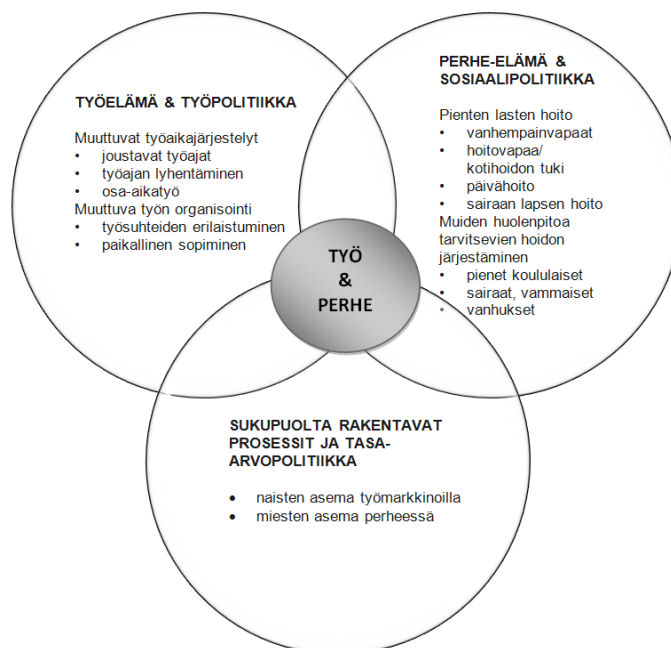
TYÖELÄMÄ & TYÖPOLITIIKKA

Muuttuvat työaikajärjestelyt
- joustavat työajat
- työajan lyhentäminen
- osa-aikatyö
Muuttuva työn organisointi
- työsuhteiden erilaistuminen
- paikallinen sopiminen

PERHE-ELÄMÄ & SOSIAALIPOLITIIKKA

Pienten lasten hoito
- vanhempainvapaat
- hoitovapaa/ kotihoidon tuki
- päivähoito
- sairaan lapsen hoito
Muiden huolenpitoa tarvitsevien hoidon järjestäminen
- pienet koululaiset
- sairaat, vammaiset
- vanhukset

TYÖ & PERHE

SUKUPUOLTA RAKENTAVAT PROSESSIT JA TASA-ARVOPOLITIIKKA

- naisten asema työmarkkinoilla
- miesten asema perheessä